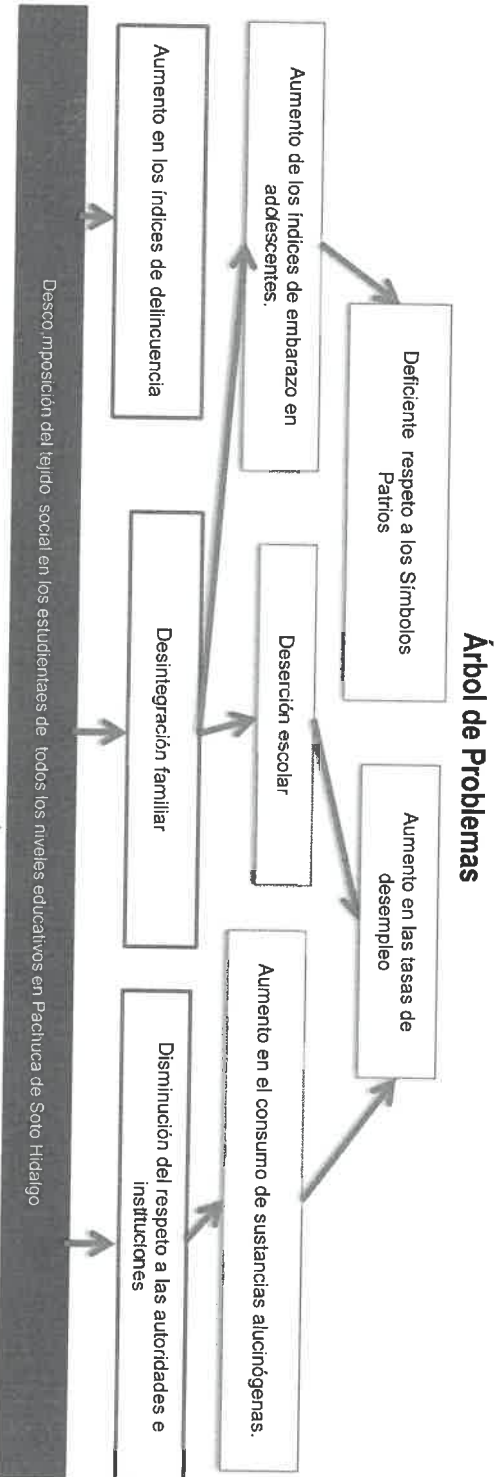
Árbol de Problemas

Deficiente respeto a los Símbolos Patrios

Aumento en las tasas de desempleo

Aumento de los índices de embarazo en adolescentes.

Deserción escolar

Aumento en el consumo de sustancias alucinógenas.

Aumento en los índices de delincuencia

Desintegración familiar

Disminución del respeto a las autoridades e instituciones

Descomposición del tejido social en los estudientaes de todos los niveles educativos en Pachuca de Soto Hidalgo